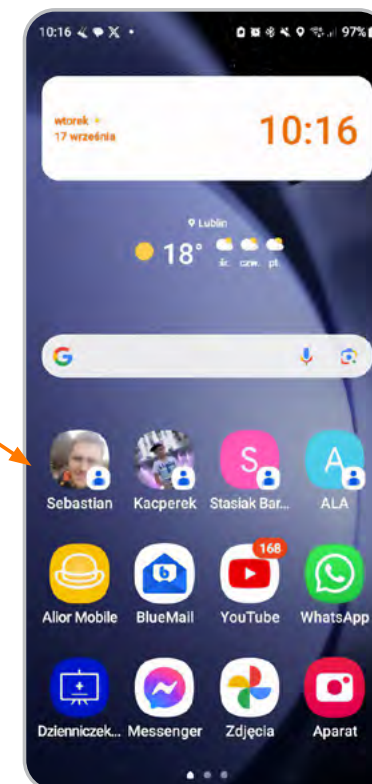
10:16

97%

wtorek
17 września

10:16

Lublin

18°

śr. czw. pt.

G

S

A

Sebastian

Kacperek

Stasiak Bar...

ALA

168

Alior Mobile

BlueMail

YouTube

WhatsApp

Dzienniczek...

Messenger

Zdjęcia

Aparat